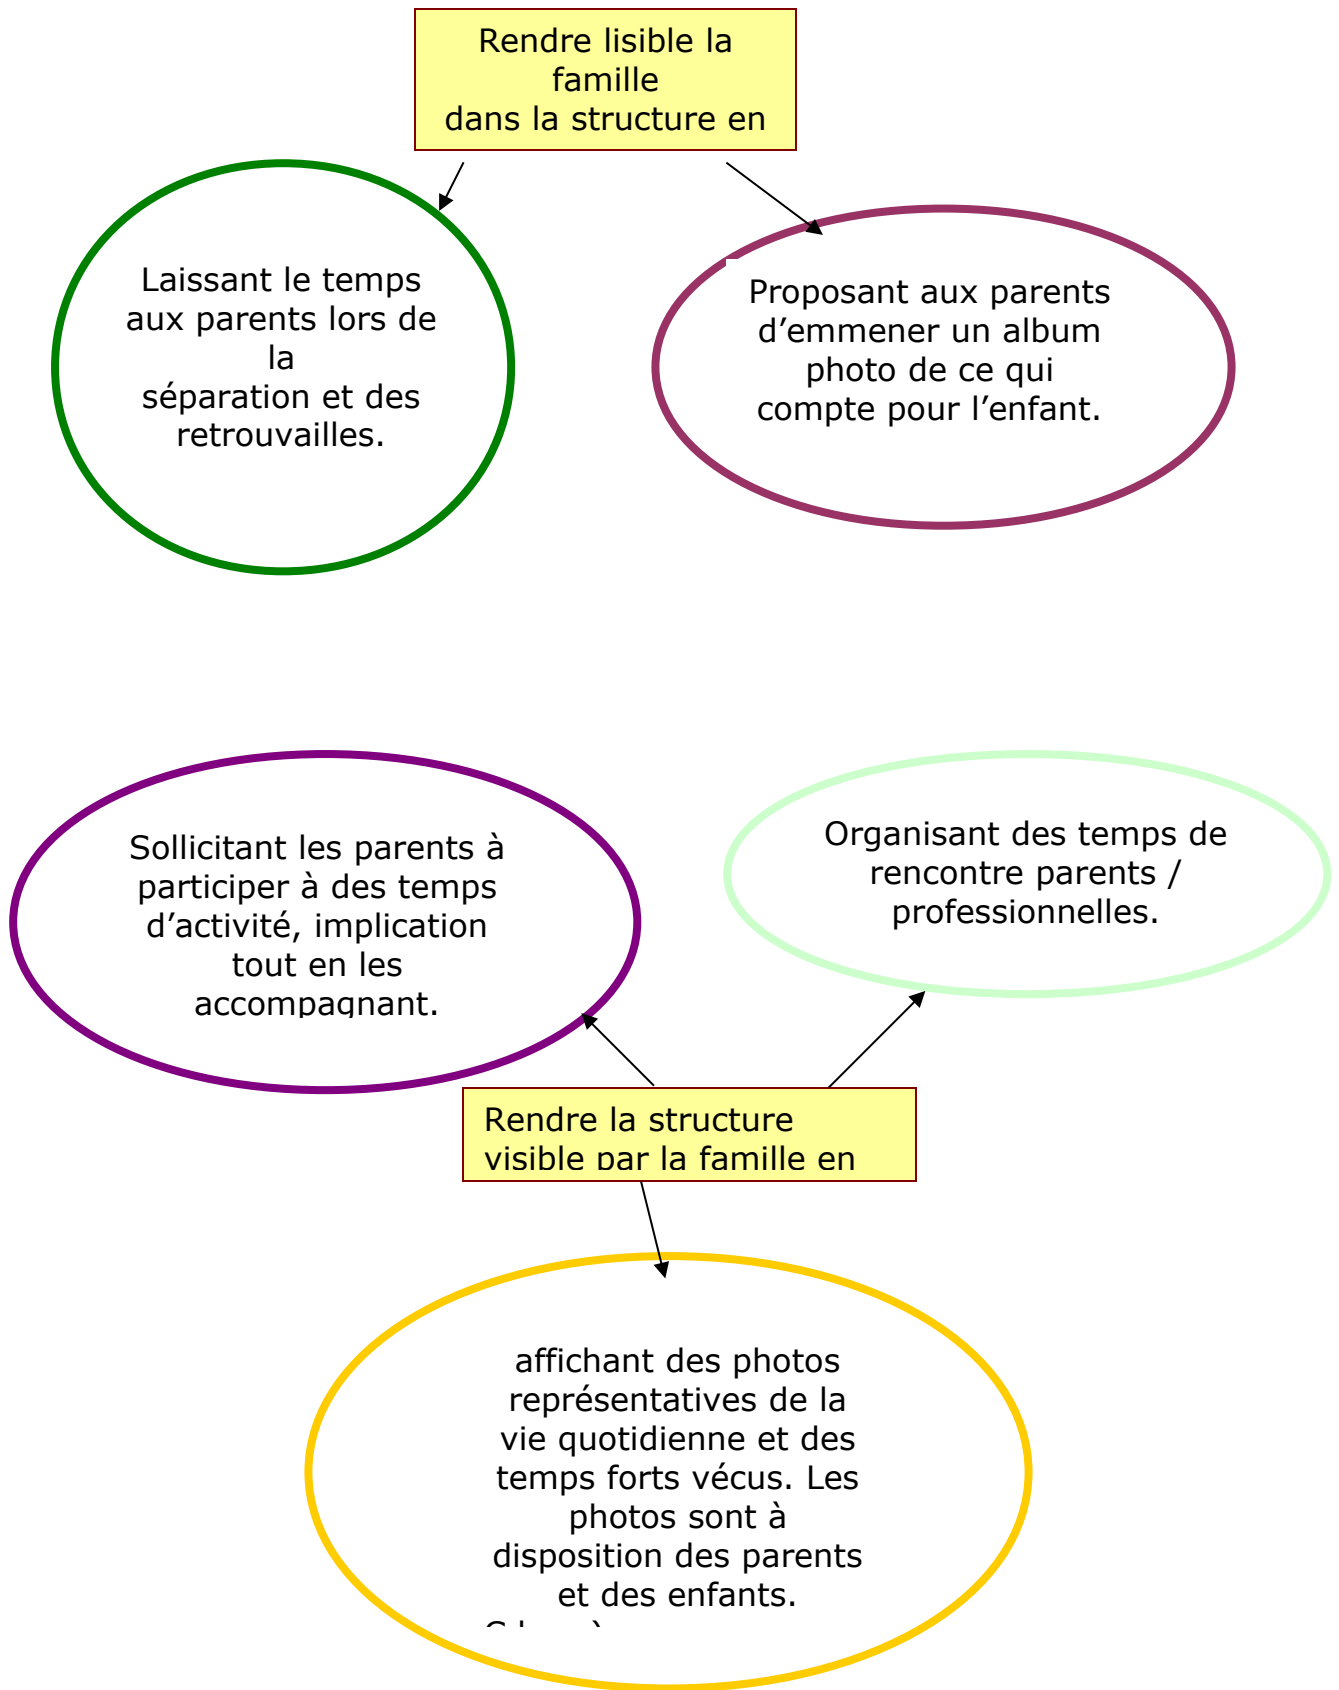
Rendre lisible la famille dans la structure en

Laissant le temps aux parents lors de la séparation et des retrouvailles.

Proposant aux parents d’emmener un album photo de ce qui compte pour l’enfant.

Sollicitant les parents à participer à des temps d’activité, implication tout en les accompagnant.

Organisant des temps de rencontre parents / professionnelles.

Rendre la structure visible par la famille en

affichant des photos représentatives de la vie quotidienne et des temps forts vécus. Les photos sont à disposition des parents et des enfants.

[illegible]